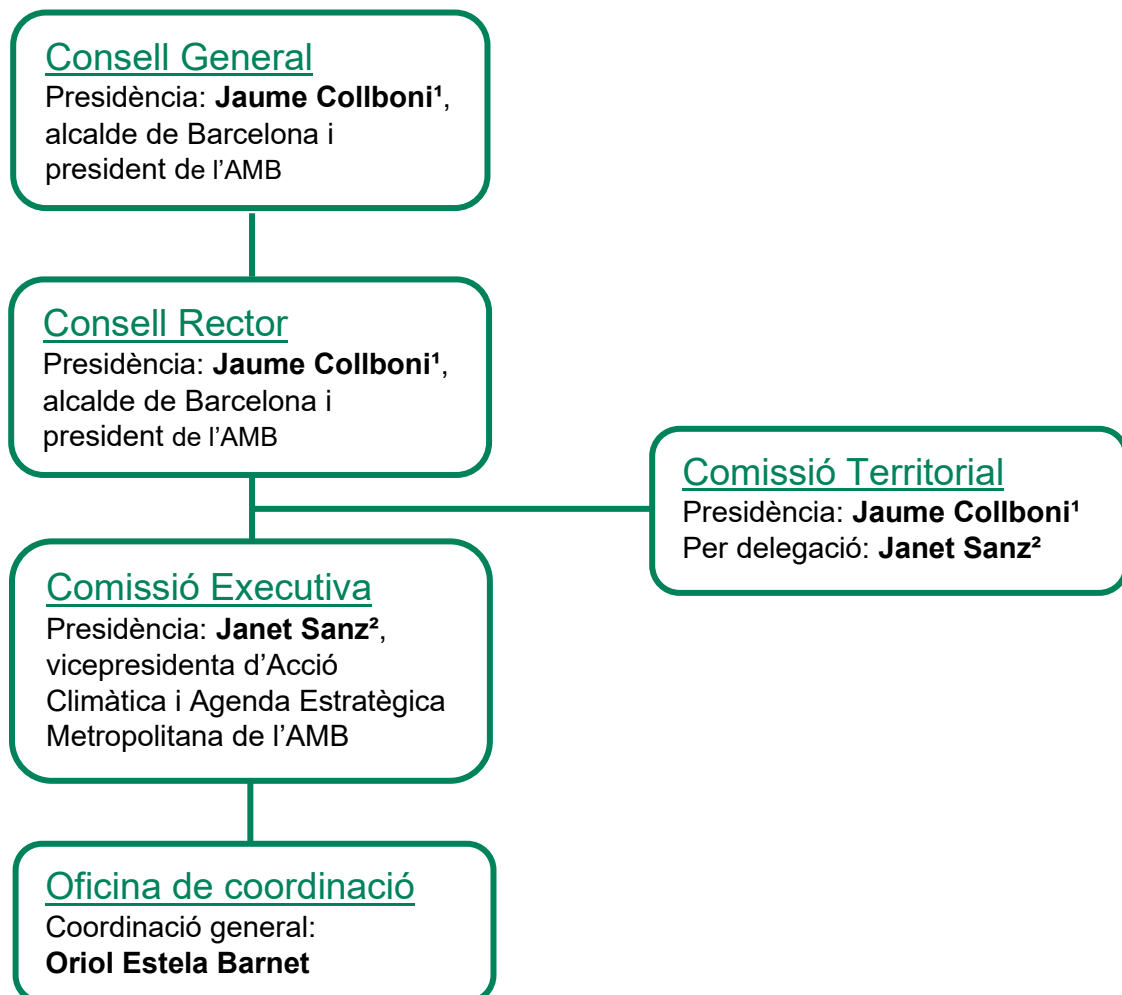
Consell General
Presidència: **Jaume Collboni¹**, alcalde de Barcelona i president de l'AMB

Consell Rector
Presidència: **Jaume Collboni¹**, alcalde de Barcelona i president de l'AMB

Comissió Territorial
Presidència: **Jaume Collboni¹**
Per delegació: **Janet Sanz²**

Comissió Executiva
Presidència: **Janet Sanz²**, vicepresidenta d'Acció Climàtica i Agenda Estratègica Metropolitana de l'AMB

Oficina de coordinació
Coordinació general:
**Oriol Estela Barnet**